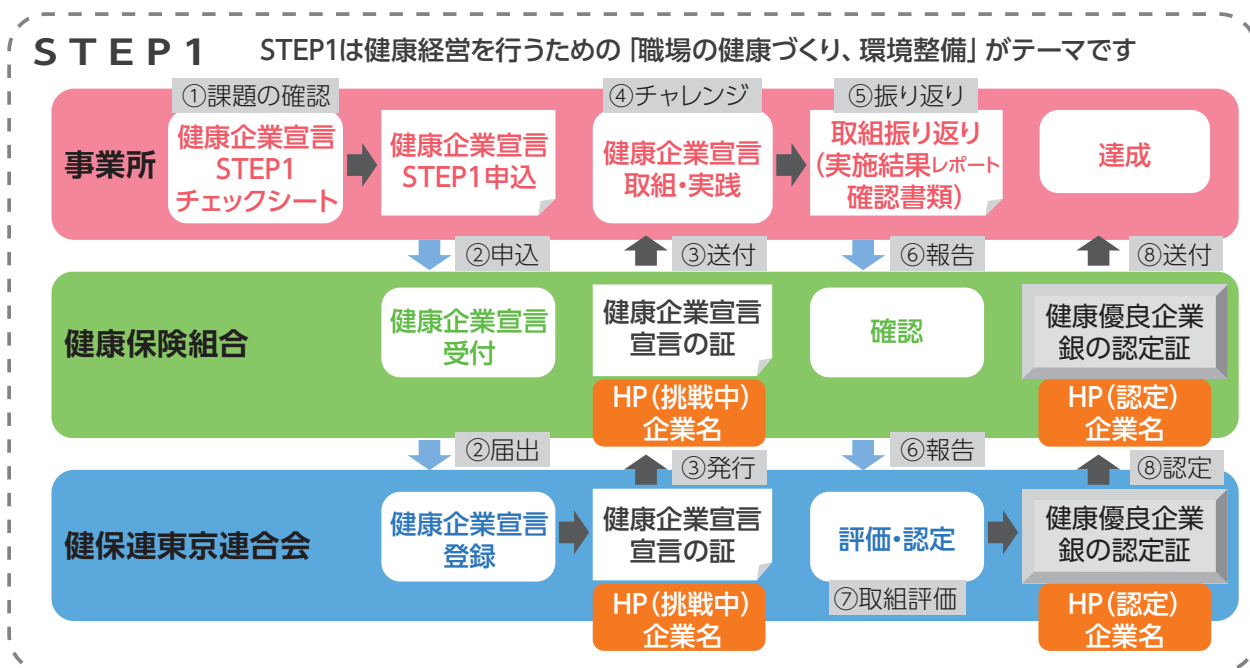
STEP1 STEP1は健康経営を行うための「職場の健康づくり、環境整備」がテーマです

①課題の確認

④チャレンジ

⑤振り返り

事業所

健康企業宣言 STEP1 チェックシート

健康企業宣言 STEP1申込

健康企業宣言 取組・実践

取組振り返り (実施結果レポート 確認書類)

達成

②申込

③送付

⑥報告

⑧送付

健康保険組合

健康企業宣言 受付

健康企業宣言 宣言の証

HP(挑戦中) 企業名

確認

健康優良企業 銀の認定証

HP(認定) 企業名

②届出

③発行

⑥報告

⑧認定

健保連東京連合会

健康企業宣言 登録

健康企業宣言 宣言の証

HP(挑戦中) 企業名

評価・認定

⑦取組評価

健康優良企業 銀の認定証

HP(認定) 企業名